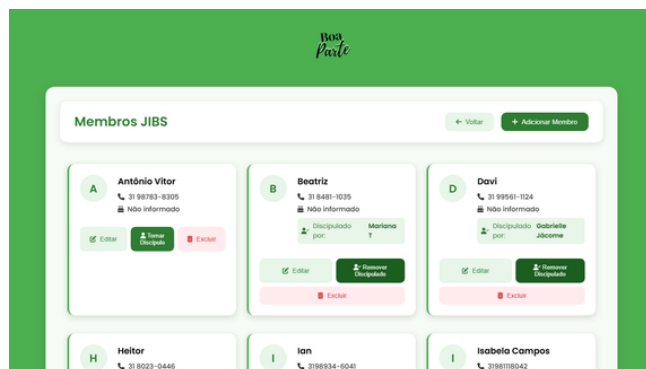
Boa Parte

Membros JIBS

Voltar

+ Adicionar Membro

A
Antônio Vitor
31 98783-8305
Não informado
Editar
Tornar Discípulo
Excluir

B
Beatriz
31 8481-1035
Não informado
Discipulado por: Mariana T
Editar
Remover Discipulado
Excluir

D
Davi
31 99561-1124
Não informado
Discipulado por: Gabrielle Jácome
Editar
Remover Discipulado
Excluir

H
Heitor
31 8023-0446

I
Ian
3198934-6041

I
Isabela Campos
31981118042